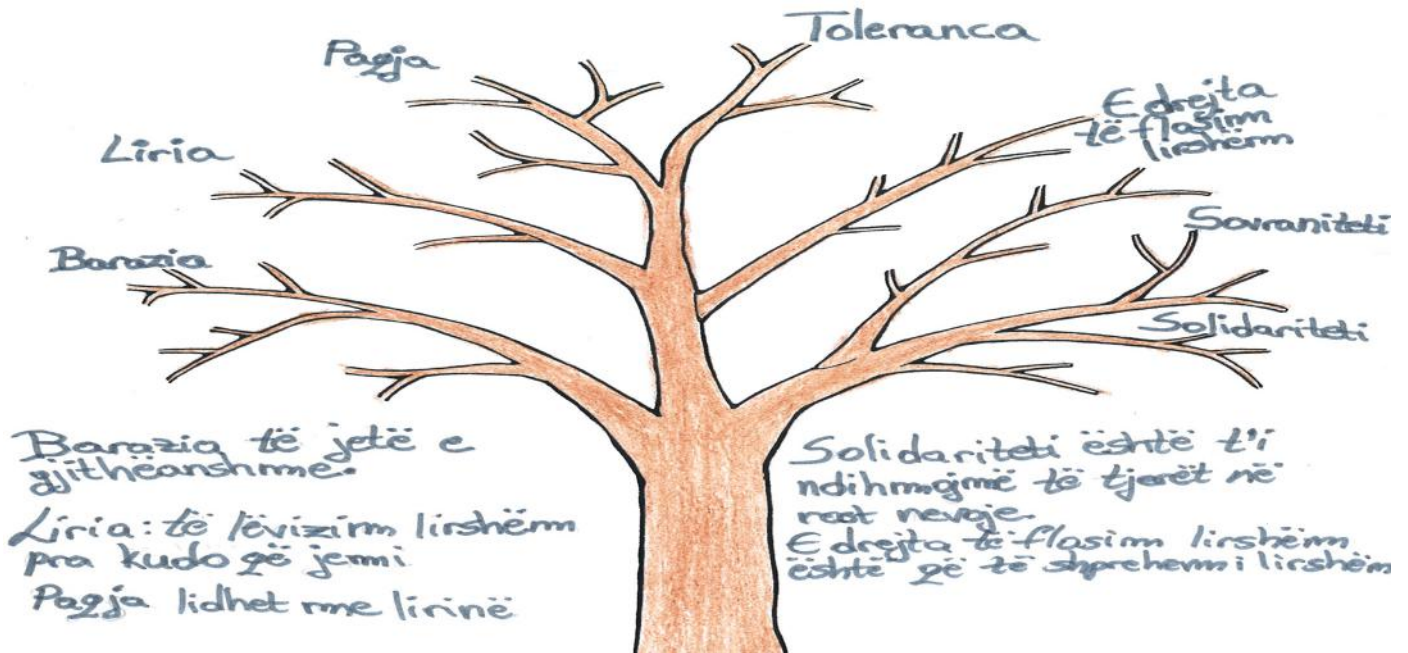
Toleranca

Pagja

E drejta të flasim lirshëm

Liria

Sovraniteti

Barazia

Solidariteti

Barazia të jetë e gjithëanshme.

Liria: të lëvizim lirshëm pra kudo që jemi

Pagja lidhet me lirinë

Solidariteti është t'i ndihmojmë të tjerët në rast nevoje.

E drejta të flasim lirshëm është që të shprehemi lirshëm